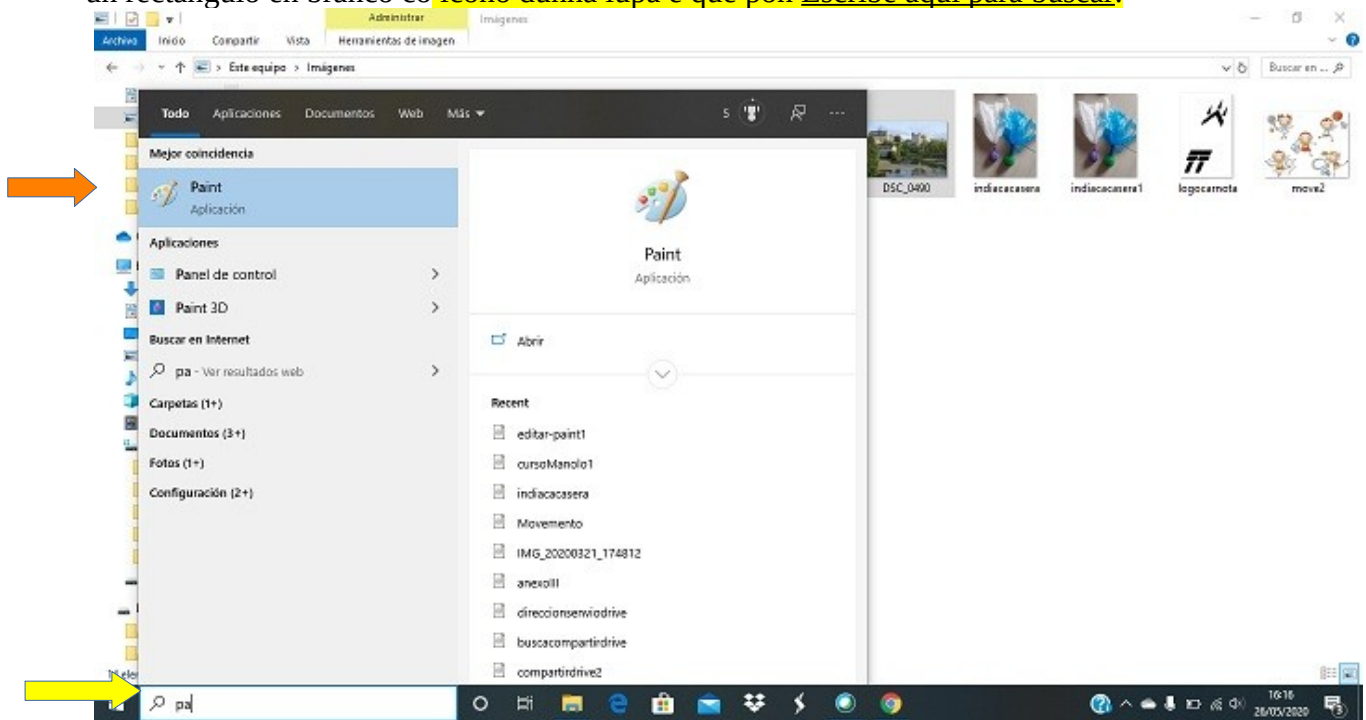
un rectángulo en blanco co icono dunha lupa e que pon Escribe aquí para buscar.

Administrar Imágenes
Archivo Inicio Compartir Vista Herramientas de imagen
Este equipo > Imágenes
Buscar en ...

Todo Aplicaciones Documentos Web Más
5

Mejor coincidencia
Paint
Aplicación
Aplicaciones
Panel de control
Paint 3D
Buscar en Internet
pa - Ver resultados web
Carpetas (1+)
Documentos (3+)
Fotos (1+)
Configuración (2+)

Paint
Aplicación
Abrir
Recent
editar-paint1
cursoManolo1
indiacacasera
Movemento
IMG_20200321_174812
anexoIII
direccionserviodrive
buscacompartirdrive
compartirdrive2

DSC_0490 indiacacasera indiacacasera1 logocarnota move2

pa

16:16
26/05/2020